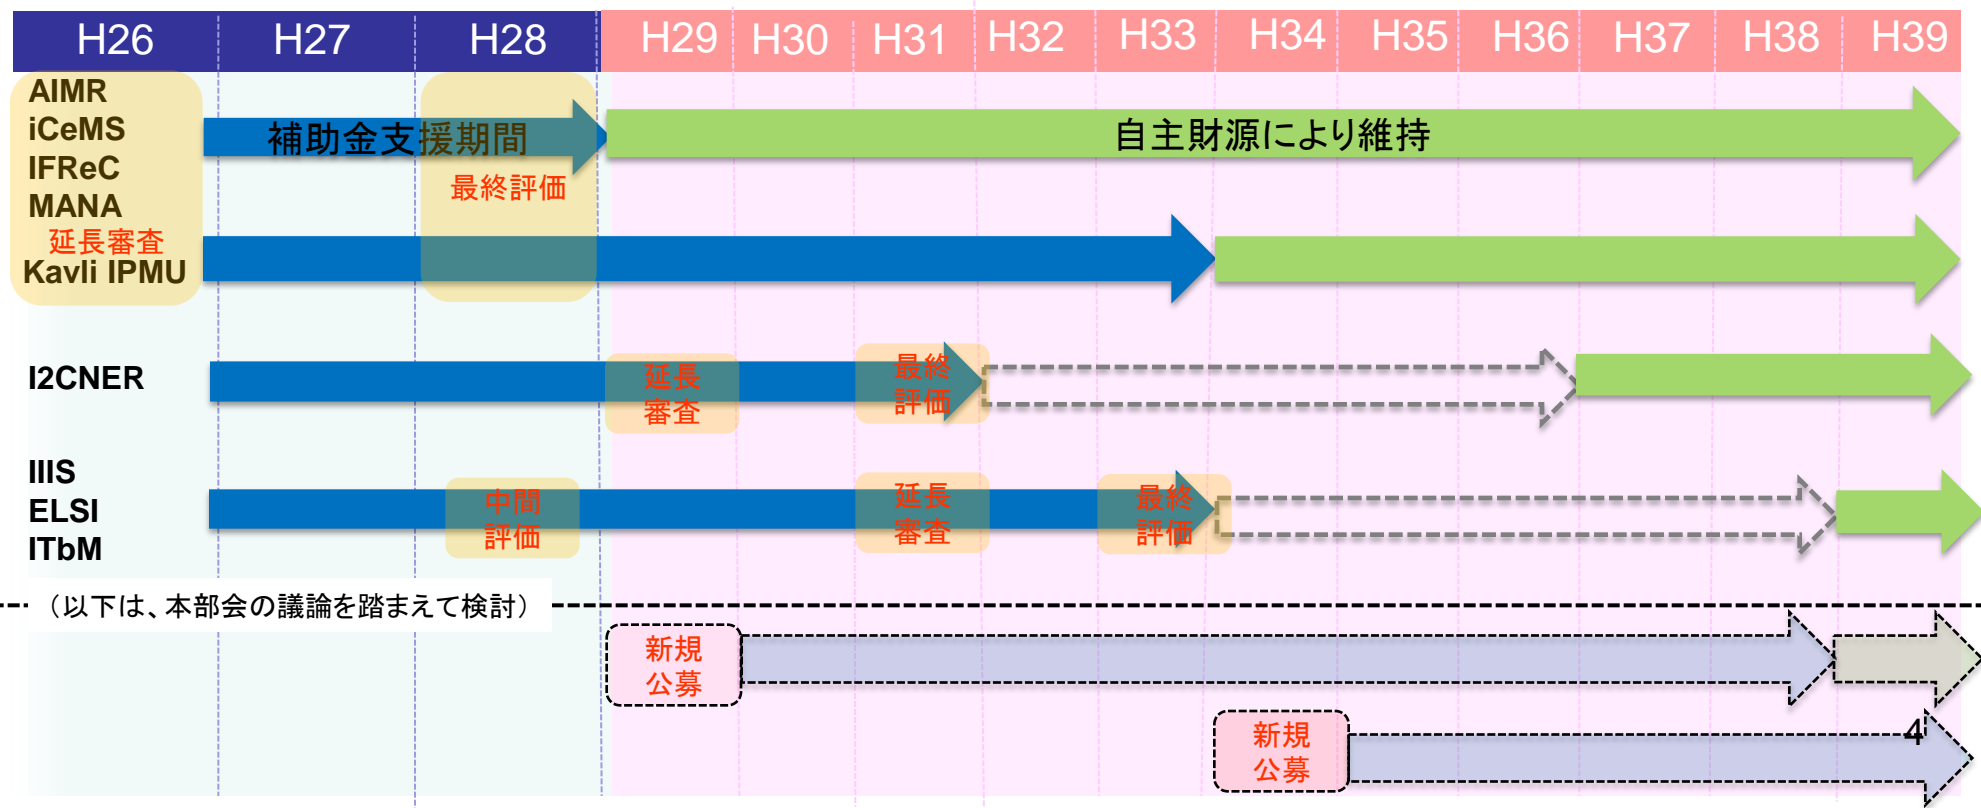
| H26 | H27 | H28 | H29 | H30 | H31 | H32 | H33 | H34 | H35 | H36 | H37 | H38 | H39 |
|---|---|---|---|---|---|---|---|---|---|---|---|---|---|

AIMR
iCeMS
IFReC
MANA
延長審査
Kavli IPMU

補助金支援期間

最終評価

自主財源により維持

I2CNER

延長審査

最終評価

IIIS
ELSI
ITbM

中間評価

延長審査

最終評価

（以下は、本部会の議論を踏まえて検討）

新規公募

新規公募

4